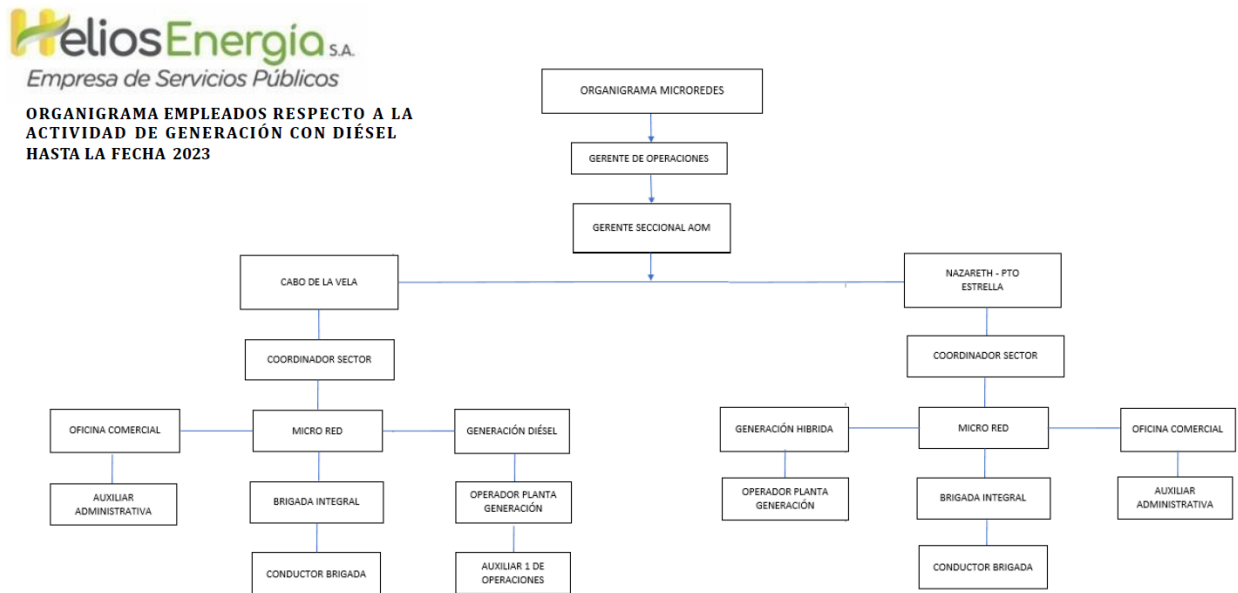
HeliosEnergía S.A.
Empresa de Servicios Públicos

ORGANIGRAMA EMPLEADOS RESPECTO A LA ACTIVIDAD DE GENERACIÓN CON DIÉSEL HASTA LA FECHA 2023

ORGANIGRAMA MICROREDES

GERENTE DE OPERACIONES

GERENTE SECCIONAL AOM

CABO DE LA VELA

COORDINADOR SECTOR

OFICINA COMERCIAL

MICRO RED

GENERACIÓN DIÉSEL

AUXILIAR ADMINISTRATIVA

BRIGADA INTEGRAL

OPERADOR PLANTA GENERACIÓN

CONDUCTOR BRIGADA

AUXILIAR 1 DE OPERACIONES

NAZARETH - PTO ESTRELLA

COORDINADOR SECTOR

GENERACIÓN HIBRIDA

MICRO RED

OFICINA COMERCIAL

OPERADOR PLANTA GENERACIÓN

BRIGADA INTEGRAL

AUXILIAR ADMINISTRATIVA

CONDUCTOR BRIGADA